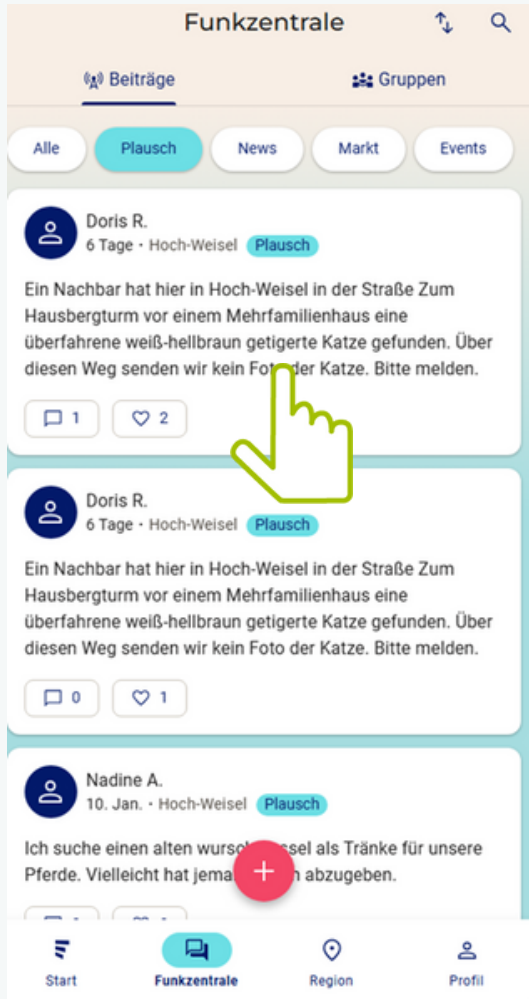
Funkzentrale

Beiträge
Gruppen

Alle
Plausch
News
Markt
Events

Doris R.
6 Tage • Hoch-Weisel Plausch

Ein Nachbar hat hier in Hoch-Weisel in der Straße Zum Hausbergturm vor einem Mehrfamilienhaus eine überfahrene weiß-hellbraun getigerte Katze gefunden. Über diesen Weg senden wir kein Fo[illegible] der Katze. Bitte melden.

1
2

Doris R.
6 Tage • Hoch-Weisel Plausch

Ein Nachbar hat hier in Hoch-Weisel in der Straße Zum Hausbergturm vor einem Mehrfamilienhaus eine überfahrene weiß-hellbraun getigerte Katze gefunden. Über diesen Weg senden wir kein Foto der Katze. Bitte melden.

0
1

Nadine A.
10. Jan. • Hoch-Weisel Plausch

Ich suche einen alten wursc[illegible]sel als Tränke für unsere Pferde. Vielleicht hat jema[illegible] abzugeben.

Start
Funkzentrale
Region
Profil